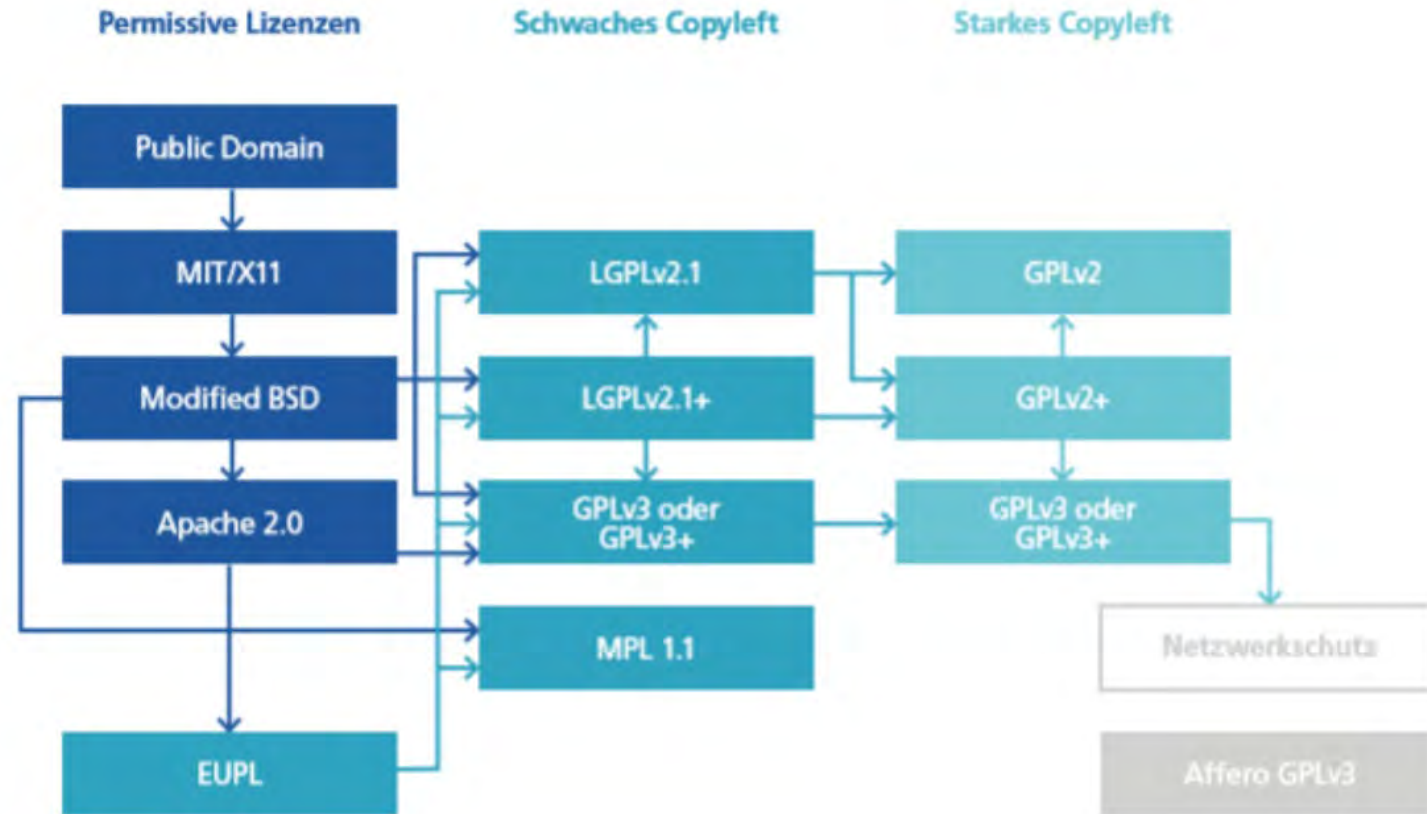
Permissive Lizenzen

Schwaches Copyleft

Starkes Copyleft

Public Domain

MIT/X11

Modified BSD

Apache 2.0

EUPL

LGPLv2.1

LGPLv2.1+

GPLv3 oder GPLv3+

MPL 1.1

GPLv2

GPLv2+

GPLv3 oder GPLv3+

Netzwerkschuts

Affero GPLv3